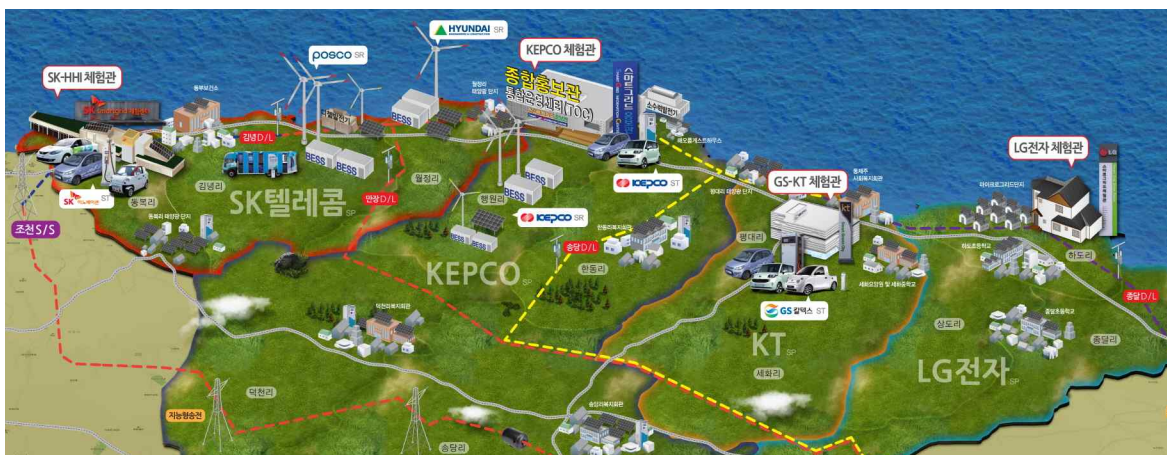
HYUNDAI SR

KEPCO 체험관

POSCO SR

SK-HHI 체험관

종합홍보관

통합운영센터(TOC)

스마트그리드

BESS

BESS

BESS

BESS

BESS

BESS

김녕D/L

만장D/L

SK ST

조천S/S

동복리

김녕리

SK텔레콤 SP

월정리

행원리

KEPCO SR

KEPCO ST

송당D/L

한동리

KEPCO SP

GS-KT 체험관

평대리

GS칼텍스 ST

KT SP

세화리

LG전자 체험관

하도리

종달D/L

상도리

LG전자 SP

종달리

덕천리

지능형송전

송당리